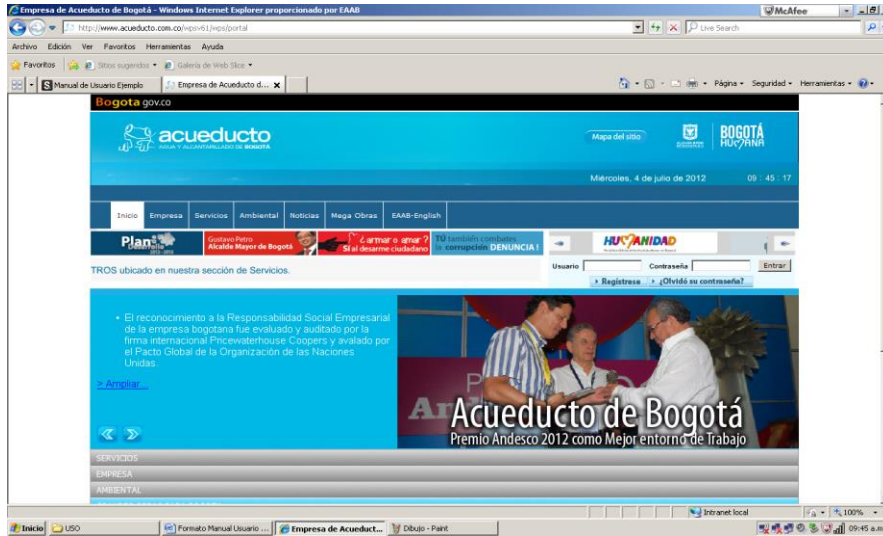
Empresa de Acueducto de Bogotá - Windows Internet Explorer proporcionado por EAAB
McAfee
http://www.acueducto.com.co/wps/wcm/v61/wps/portal
Live Search
Archivo Edición Ver Favoritos Herramientas Ayuda
Favoritos Sitios sugeridos Galería de Web Slice
Manual de Usuario Ejemplo
Empresa de Acueducto d...
Página Seguridad Herramientas
Bogota gov.co
acueducto
AGUA Y ALCANTARILLADO DE BOGOTÁ
Mapa del sitio
BOGOTÁ HUMANA
Miércoles, 4 de julio de 2012
09 : 45 : 17
Inicio Empresa Servicios Ambiental Noticias Mega Obras EAAB-English
Plan Desarrollo 2012-2016
Gustavo Petro Alcalde Mayor de Bogotá
¿armar o amar? Sí al desarme ciudadano
TÚ también combates la corrupción DENUNCIA!
HUMANIDAD
TROS ubicado en nuestra sección de Servicios.
Usuario
Contraseña
Entrar
Registrese
¿Olvidó su contraseña?
• El reconocimiento a la Responsabilidad Social Empresarial de la empresa bogotana fue evaluado y auditado por la firma internacional Pricewaterhouse Coopers y avalado por el Pacto Global de la Organización de las Naciones Unidas.
> Ampliar...
Acueducto de Bogotá
Premio Andesco 2012 como Mejor entorno de Trabajo
SERVICIOS
EMPRESA
AMBIENTAL
Intranet local
100%
Inicio
USO
Formato Manual Usuario ...
Empresa de Acueduct...
Dibujo - Paint
09:45 a.m.